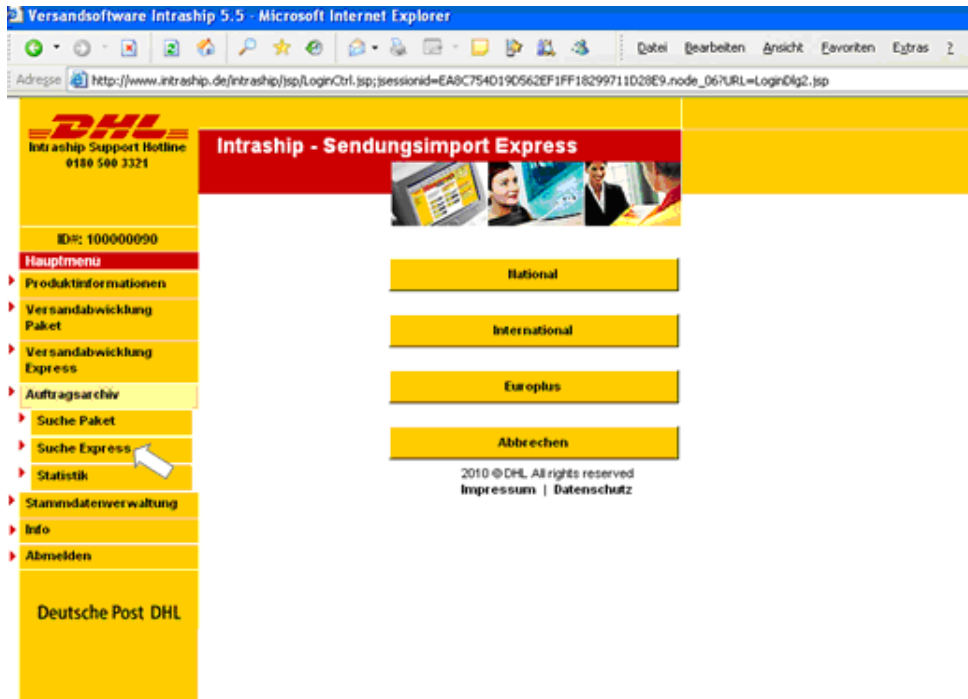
Versandsoftware Intraship 5.5 - Microsoft Internet Explorer

Datei Bearbeiten Ansicht Favoriten Extras ?

Adresse http://www.intraship.de/intraship/jsp/LoginCtrl.jsp;jsessionid=EA8C754D19D562EF1FF18299711D28E9.node_06?URL=LoginDlg2.jsp

DHL
Intraship Support Hotline
0180 500 3321

ID#: 100000090

Hauptmenü
Produktinformationen
Versandabwicklung Paket
Versandabwicklung Express
Auftragsarchiv
Suche Paket
Suche Express
Statistik
Stammdatenverwaltung
Info
Abmelden

Deutsche Post DHL

Intraship - Sendungsimport Express

National

International

Europlus

Abbrechen

2010 © DHL All rights reserved
Impressum | Datenschutz